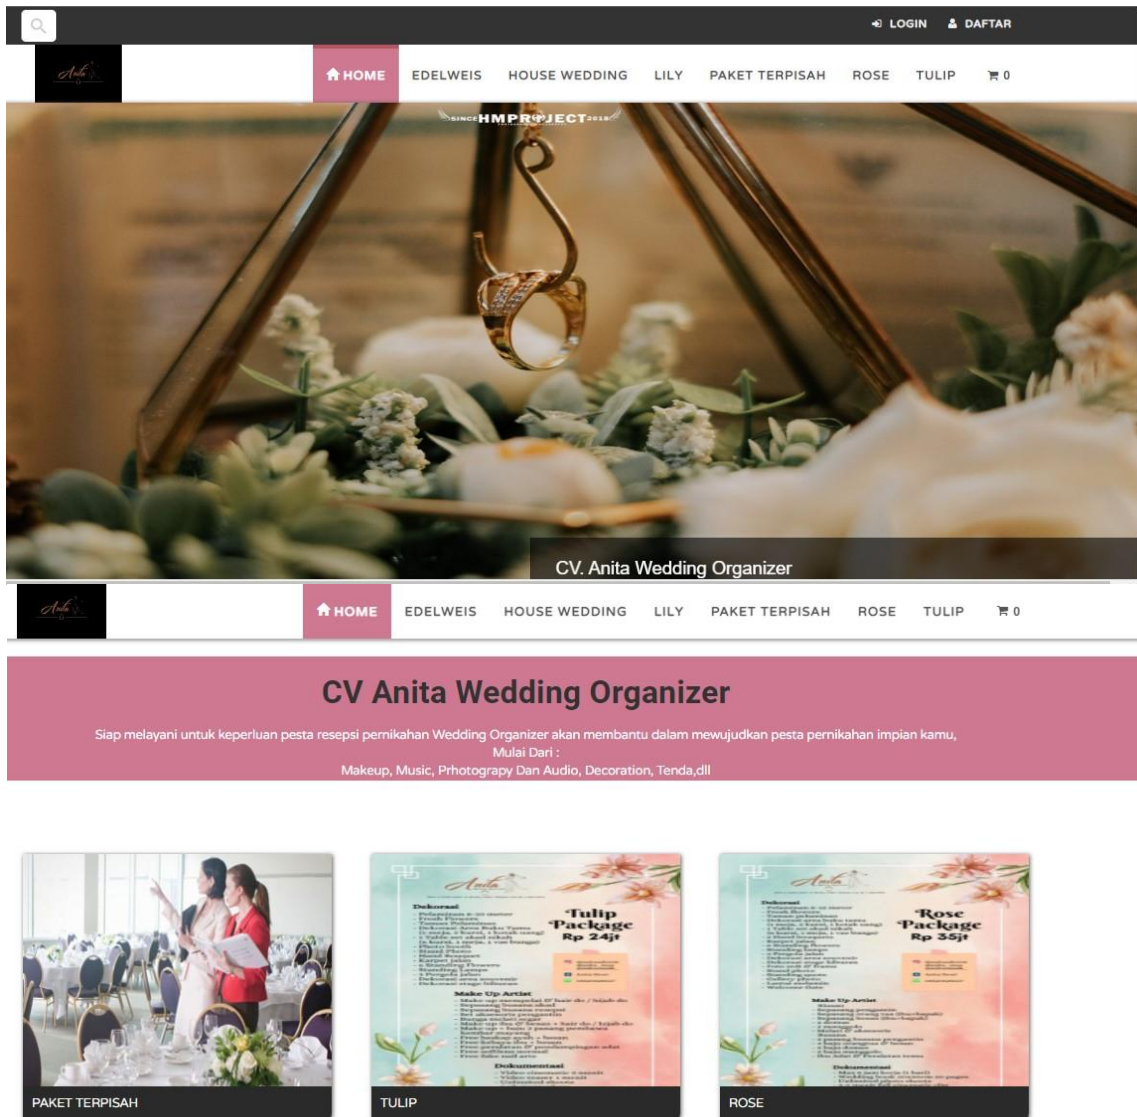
LOGIN DAFTAR

Anita

HOME EDELWEIS HOUSE WEDDING LILY PAKET TERPISAH ROSE TULIP 0

SINCE HMPROJECT 2018

CV. Anita Wedding Organizer

Anita

HOME EDELWEIS HOUSE WEDDING LILY PAKET TERPISAH ROSE TULIP 0

CV Anita Wedding Organizer

Siap melayani untuk keperluan pesta resepsi pernikahan Wedding Organizer akan membantu dalam mewujudkan pesta pernikahan impian kamu, Mulai Dari :
Makeup, Music, Prhotograpy Dan Audio, Decoration, Tenda,dll

Anita

Tulip Package Rp 24jt

Dekorasi

Make Up Artist

Dokumentasi

Anita

Rose Package Rp 35jt

Dekorasi

Make Up Artist

Dokumentasi

PAKET TERPISAH

TULIP

ROSE